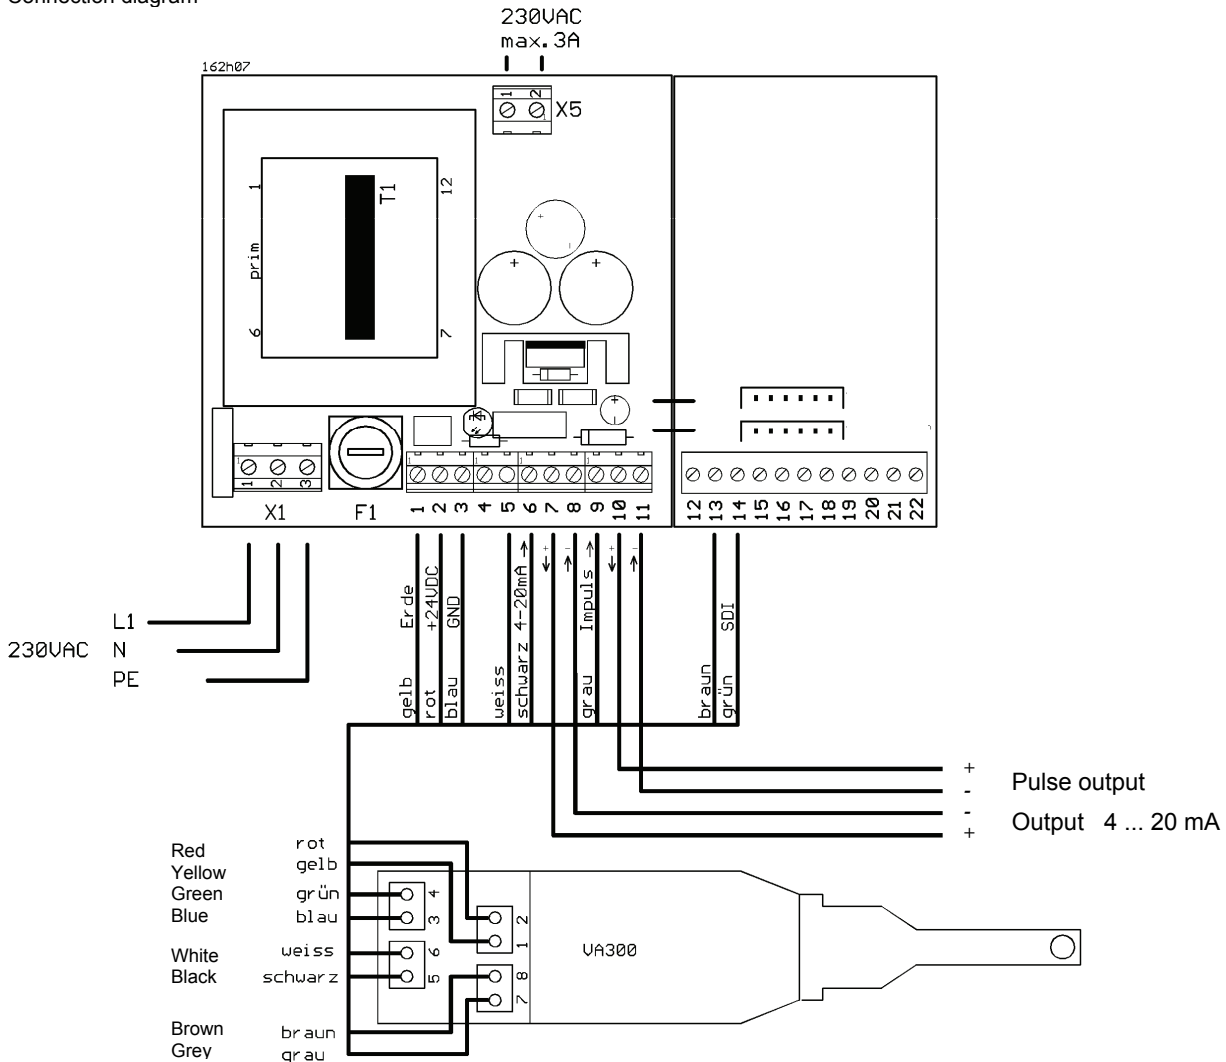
Connection diagram

230VAC
max.3A

162h07

1 2
X5

1
12
T1
prim
6
7

1 2 3
X1
F1

1 2 3 4 5 6 7 8 9 10 11

12 13 14 15 16 17 18 19 20 21 22

L1
230VAC N
PE

Erde
+24VDC
GND
4-20mA
Impuls
SDI

gelb
rot
blau
weiss
schwarz
grau
braun
grün

+
-
-
+

Pulse output
Output 4 ... 20 mA

Red
Yellow
Green
Blue
White
Black
Brown
Grey

rot
gelb
grün
blau
weiss
schwarz
braun
grau

4
3
6
5
2
1
8
7

VA300